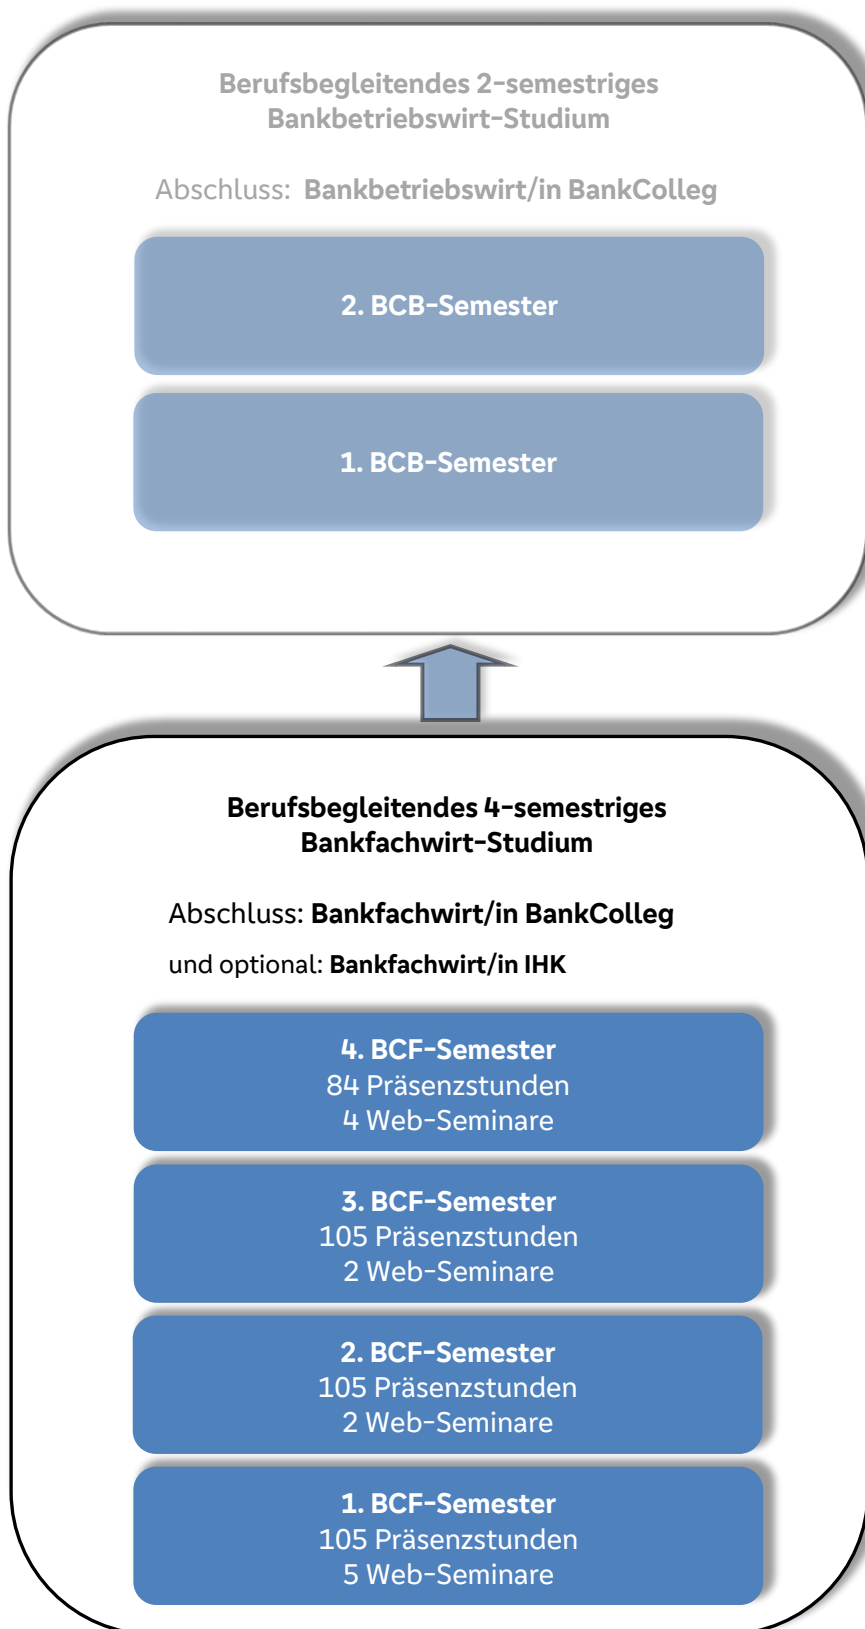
Berufsbegleitendes 2-semestriges Bankbetriebswirt-Studium

Abschluss: Bankbetriebswirt/in BankColleg

2. BCB-Semester

1. BCB-Semester

Berufsbegleitendes 4-semestriges Bankfachwirt-Studium

Abschluss: Bankfachwirt/in BankColleg

und optional: Bankfachwirt/in IHK

4. BCF-Semester
84 Präsenzstunden
4 Web-Seminare

3. BCF-Semester
105 Präsenzstunden
2 Web-Seminare

2. BCF-Semester
105 Präsenzstunden
2 Web-Seminare

1. BCF-Semester
105 Präsenzstunden
5 Web-Seminare